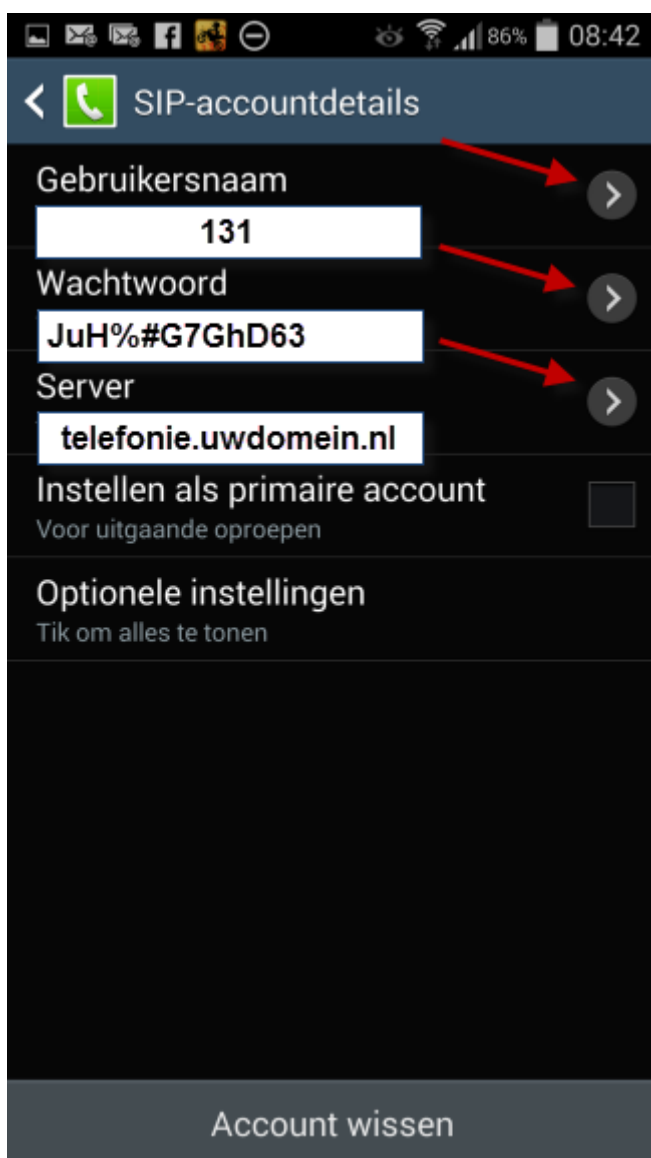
86% 08:42

SIP-accountdetails

Gebruikersnaam
131

Wachtwoord
JuH%#G7GhD63

Server
telefonie.uwdomein.nl

Instellen als primaire account
Voor uitgaande oproepen

Optionele instellingen
Tik om alles te tonen

Account wissen